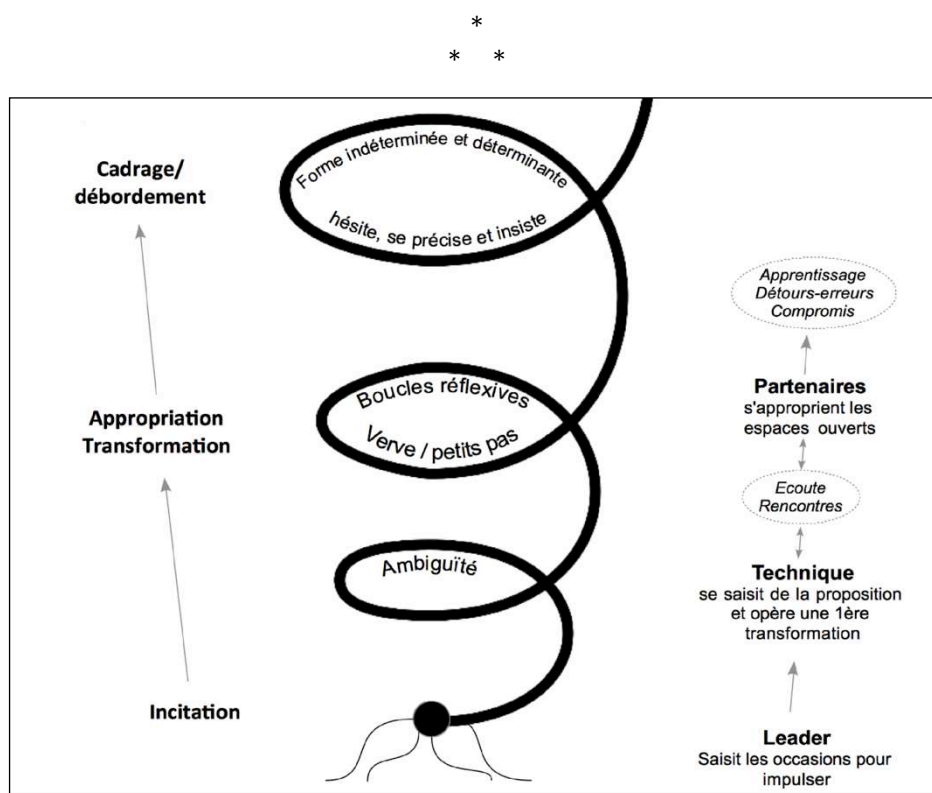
*

*   *

Cadrage/ débordement

Forme indéterminée et déterminante

hésite, se précise et insiste

Apprentissage
Détours-erreurs
Compromis

Appropriation Transformation

Boucles réflexives

Verve / petits pas

Partenaires
s'approprient les espaces ouverts

Ecoute
Rencontres

Ambiguïté

Technique
se saisit de la proposition et opère une 1ère transformation

Incitation

Leader
Saisit les occasions pour impulser